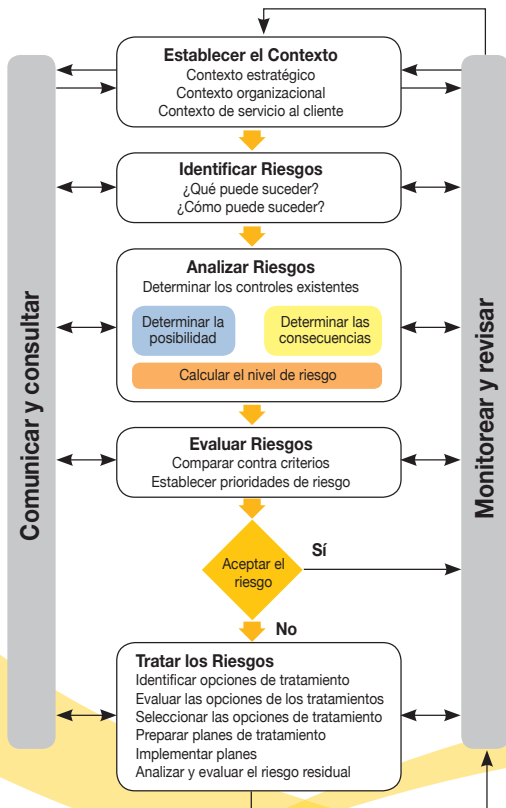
Comunicar y consultar

Establecer el Contexto
Contexto estratégico
Contexto organizacional
Contexto de servicio al cliente

Identificar Riesgos
¿Qué puede suceder?
¿Cómo puede suceder?

Analizar Riesgos
Determinar los controles existentes

Determinar la posibilidad

Determinar las consecuencias

Calcular el nivel de riesgo

Evaluar Riesgos
Comparar contra criterios
Establecer prioridades de riesgo

Aceptar el riesgo

Sí

No

Tratar los Riesgos
Identificar opciones de tratamiento
Evaluar las opciones de los tratamientos
Seleccionar las opciones de tratamiento
Preparar planes de tratamiento
Implementar planes
Analizar y evaluar el riesgo residual

Monitorear y revisar